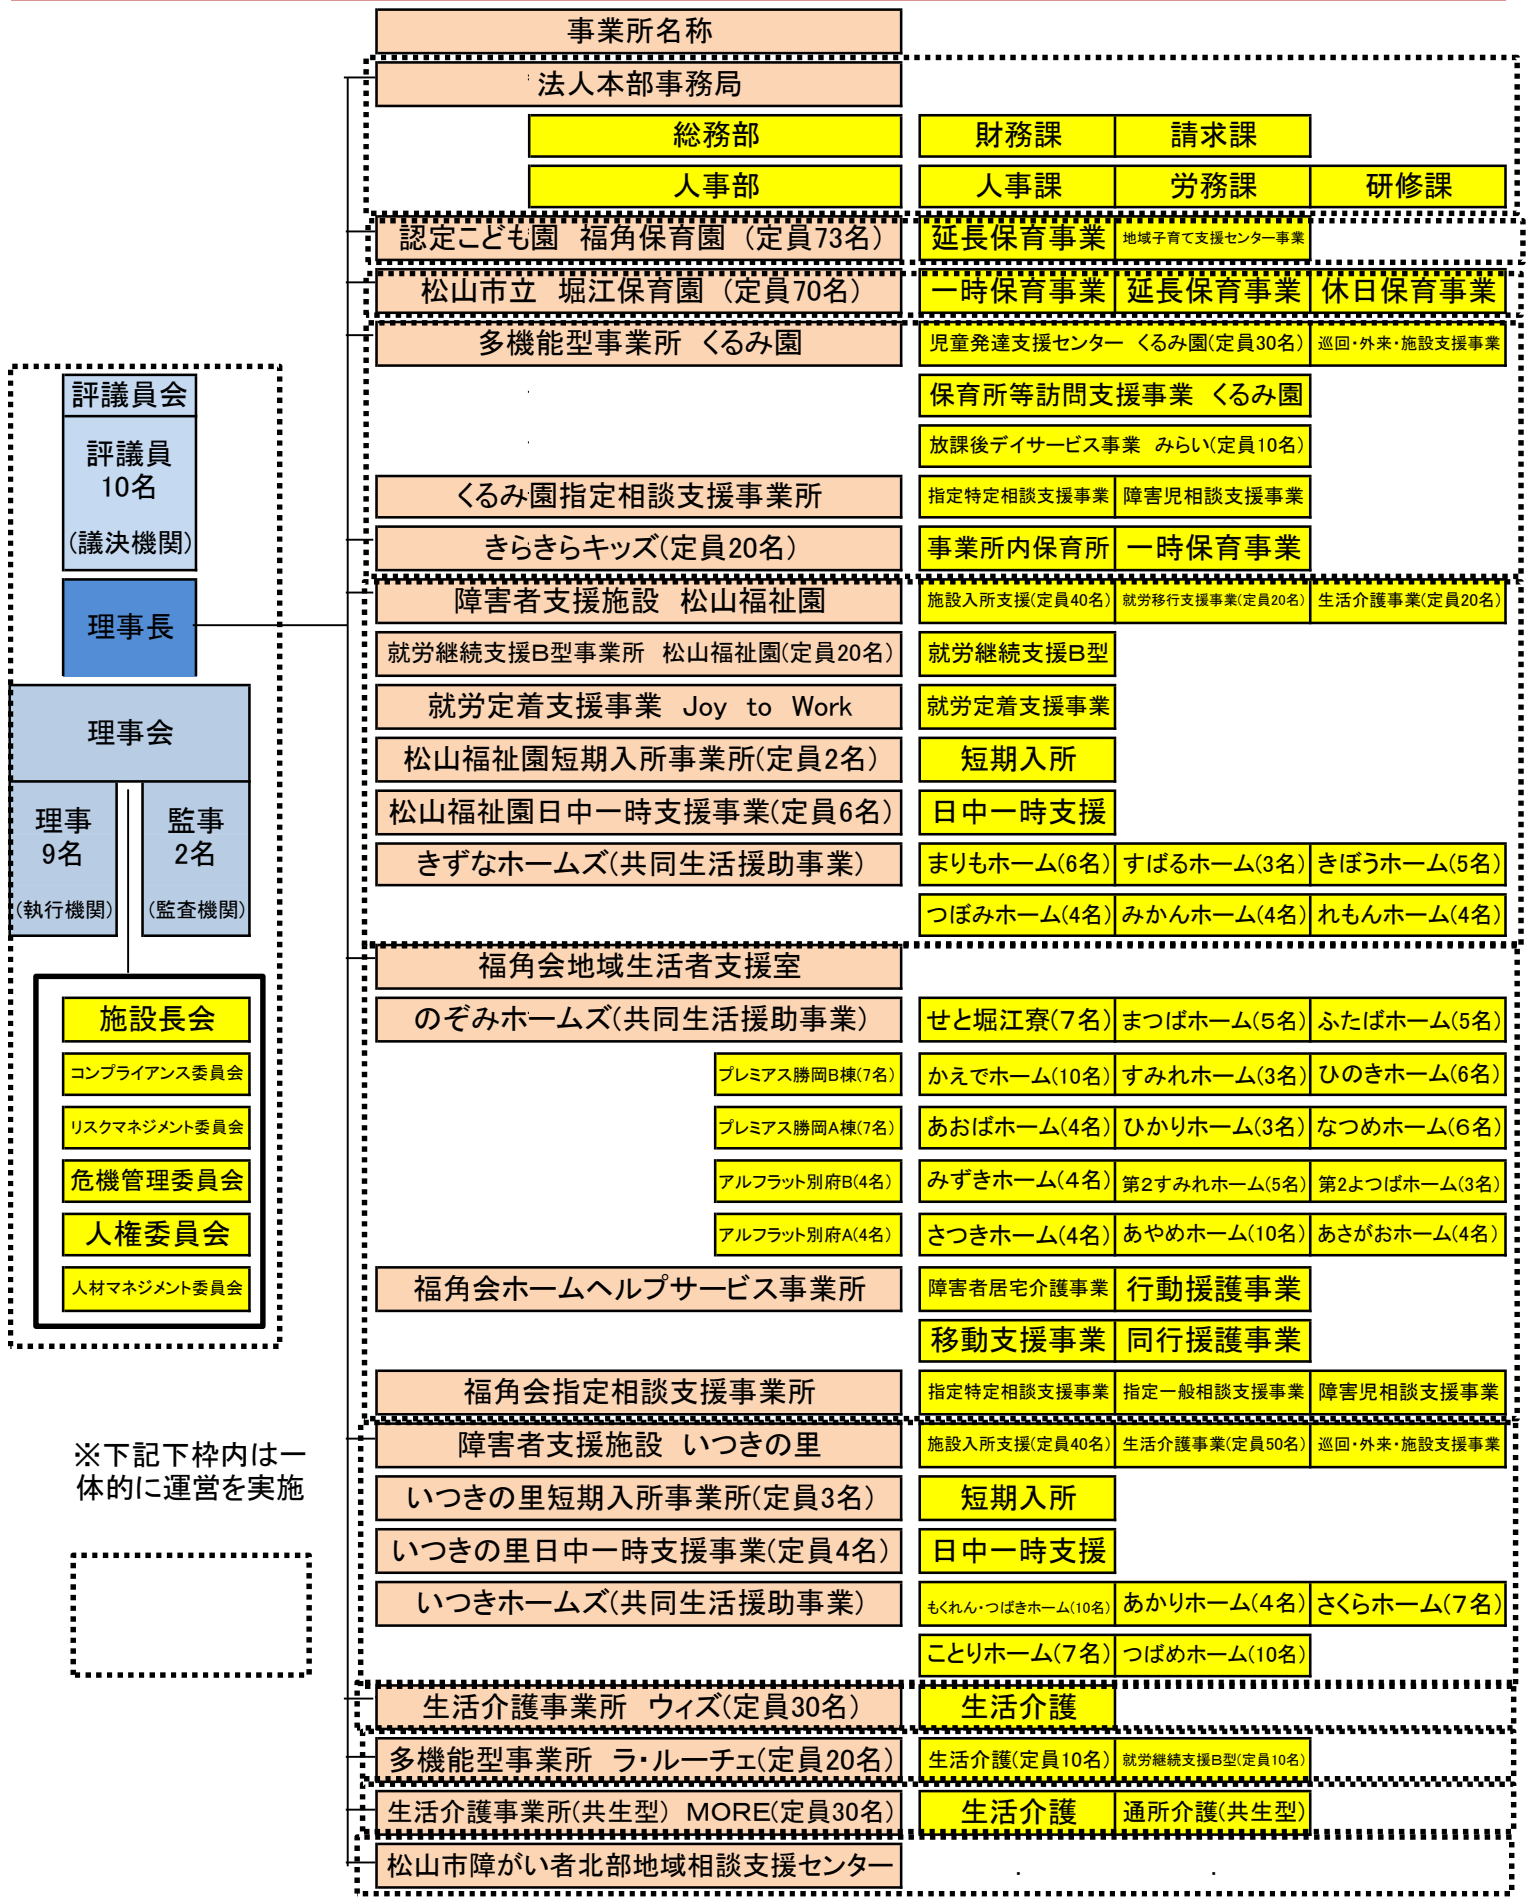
事業所名称

法人本部事務局
総務部
財務課 | 請求課
人事部
人事課 | 労務課 | 研修課

認定こども園　福角保育園（定員73名）
延長保育事業 | 地域子育て支援センター事業

松山市立　堀江保育園（定員70名）
一時保育事業 | 延長保育事業 | 休日保育事業

多機能型事業所　くるみ園
児童発達支援センター　くるみ園(定員30名) | 巡回・外来・施設支援事業
保育所等訪問支援事業　くるみ園
放課後デイサービス事業　みらい(定員10名)
くるみ園指定相談支援事業所
指定特定相談支援事業 | 障害児相談支援事業
きらきらキッズ(定員20名)
事業所内保育所 | 一時保育事業

障害者支援施設　松山福祉園
施設入所支援(定員40名) | 就労移行支援事業(定員20名) | 生活介護事業(定員20名)
就労継続支援B型事業所　松山福祉園(定員20名)
就労継続支援B型
就労定着支援事業　Joy to Work
就労定着支援事業
松山福祉園短期入所事業所(定員2名)
短期入所
松山福祉園日中一時支援事業(定員6名)
日中一時支援
きずなホームズ(共同生活援助事業)
まりもホーム(6名) | すばるホーム(3名) | きぼうホーム(5名)
つぼみホーム(4名) | みかんホーム(4名) | れもんホーム(4名)

評議員会
評議員
10名
(議決機関)
理事長
理事会
理事
9名
(執行機関)
監事
2名
(監査機関)
施設長会
コンプライアンス委員会
リスクマネジメント委員会
危機管理委員会
人権委員会
人材マネジメント委員会

福角会地域生活者支援室
のぞみホームズ(共同生活援助事業)
せと堀江寮(7名) | まつばホーム(5名) | ふたばホーム(5名)
プレミアス勝岡B棟(7名)
かえでホーム(10名) | すみれホーム(3名) | ひのきホーム(6名)
プレミアス勝岡A棟(7名)
あおばホーム(4名) | ひかりホーム(3名) | なつめホーム(6名)
アルフラット別府B(4名)
みずきホーム(4名) | 第2すみれホーム(5名) | 第2よつばホーム(3名)
アルフラット別府A(4名)
さつきホーム(4名) | あやめホーム(10名) | あさがおホーム(4名)
福角会ホームヘルプサービス事業所
障害者居宅介護事業 | 行動援護事業
移動支援事業 | 同行援護事業
福角会指定相談支援事業所
指定特定相談支援事業 | 指定一般相談支援事業 | 障害児相談支援事業

※下記下枠内は一体的に運営を実施

障害者支援施設　いつきの里
施設入所支援(定員40名) | 生活介護事業(定員50名) | 巡回・外来・施設支援事業
いつきの里短期入所事業所(定員3名)
短期入所
いつきの里日中一時支援事業(定員4名)
日中一時支援
いつきホームズ(共同生活援助事業)
もくれん・つばきホーム(10名) | あかりホーム(4名) | さくらホーム(7名)
ことりホーム(7名) | つばめホーム(10名)

生活介護事業所　ウィズ(定員30名)
生活介護
多機能型事業所　ラ・ルーチェ(定員20名)
生活介護(定員10名) | 就労継続支援B型(定員10名)
生活介護事業所(共生型)　MORE(定員30名)
生活介護 | 通所介護(共生型)
松山市障がい者北部地域相談支援センター